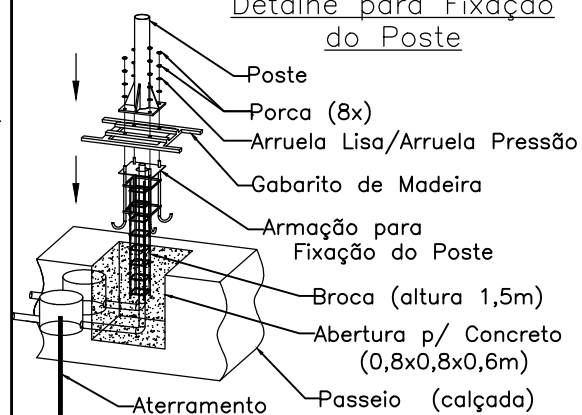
Detalhe para Fixação do Poste

Poste

Porca (8x)

Arruela Lisa/Arruela Pressão

Gabarito de Madeira

Armação para Fixação do Poste

Broca (altura 1,5m)

Abertura p/ Concreto (0,8x0,8x0,6m)

Passeio (calçada)

Aterramento